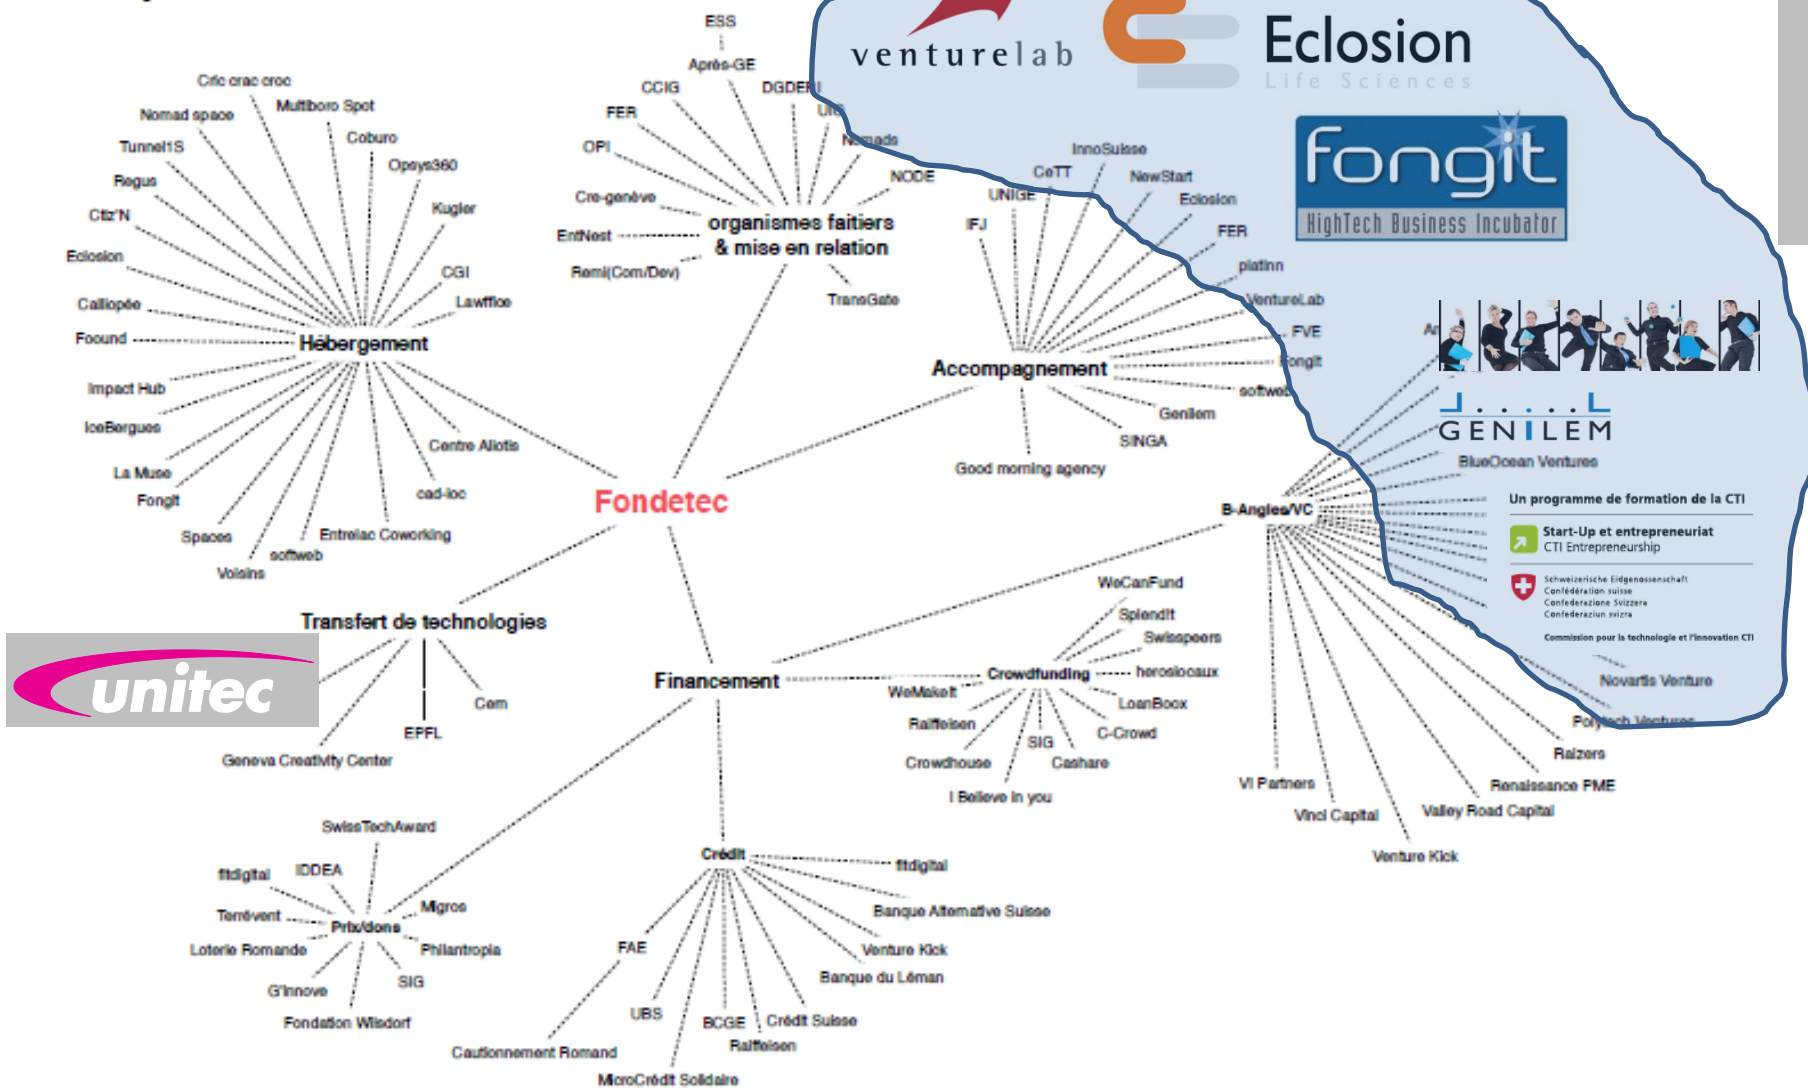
venturelab

Eclosion
Life Sciences

fongit
HighTech Business Incubator

GENILEM

Un programme de formation de la CTI
Start-Up et entrepreneuriat
CTI Entrepreneurship
Schweizerische Eidgenossenschaft
Confédération suisse
Confederazione Svizzera
Confederaziun svizra
Commission pour la technologie et l'innovation CTI

unitec

ESS
Après-GE
CCIG
DGDEI
FER
Uni
OPI
Nomads
NODE
Cre-genève
organismes faitiers & mise en relation
EntNest
Remi(Com/Dev)
TransGate

Cric crac croc
Multiboro Spot
Nomad space
Coburo
Tunnel1S
Opsys360
Regus
Kugler
Ctiz'N
Eclosion
CGI
Calliopée
Lawffice
Foound
Hébergement
Impact Hub
IceBergues
Centre Aliotis
La Muse
cad-loc
Fongit
Spaces
Entrelac Coworking
softweb
Voisins

InnoSuisse
CeTT
NewStart
UNIGE
Eclosion
IFJ
FER
platinn
VentureLab
FVE
Fongit
Accompagnement
softweb
Genilem
SINGA
Good morning agency

Fondetec

BlueOcean Ventures
B-Angles/VC
Novartis Venture
Polytech Ventures
Raizers
Renaissance PME
Valley Road Capital
VI Partners
Vinci Capital
Venture Kick

Transfert de technologies
Cem
EPFL
Geneva Creativity Center

WeCanFund
Splendit
Swisspeers
Financement
Crowdfunding
heroslocaux
WeMakeit
LoanBoox
Raiffeisen
SIG
C-Crowd
Crowdhouse
Cashare
I Believe in you

SwissTechAward
fitdigital
IDDEA
Migros
Terrévent
Prix/dons
Loterie Romande
Philantropia
G'innove
SIG
Fondation Wilsdorf

Crédit
fitdigital
Banque Alternative Suisse
FAE
Venture Kick
Banque du Léman
UBS
BCGE
Crédit Suisse
Raiffeisen
Cautionnement Romand
MicroCrédit Solidaire